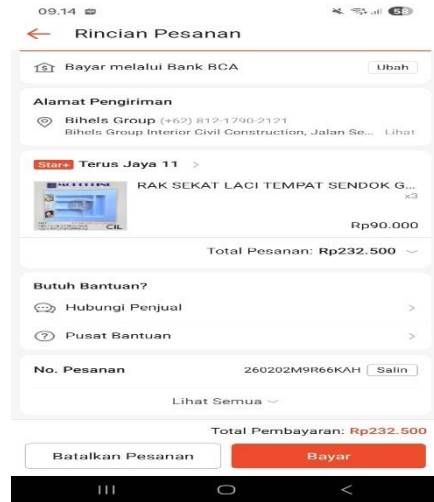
09.14

58

Rincian Pesanan

Bayar melalui Bank BCA

Ubah

Alamat Pengiriman

Bihels Group (+62) 812-1790-2121

Bihels Group Interior Civil Construction, Jalan Se...

Lihat

Star+ Terus Jaya 11 >

RAK SEKAT LACI TEMPAT SENDOK G...

x3

CIL

Rp90.000

Total Pesanan: Rp232.500

Butuh Bantuan?

Hubungi Penjual

Pusat Bantuan

No. Pesanan

260202M9R66KAH

Salin

Lihat Semua

Total Pembayaran: Rp232.500

Batalkan Pesanan

Bayar